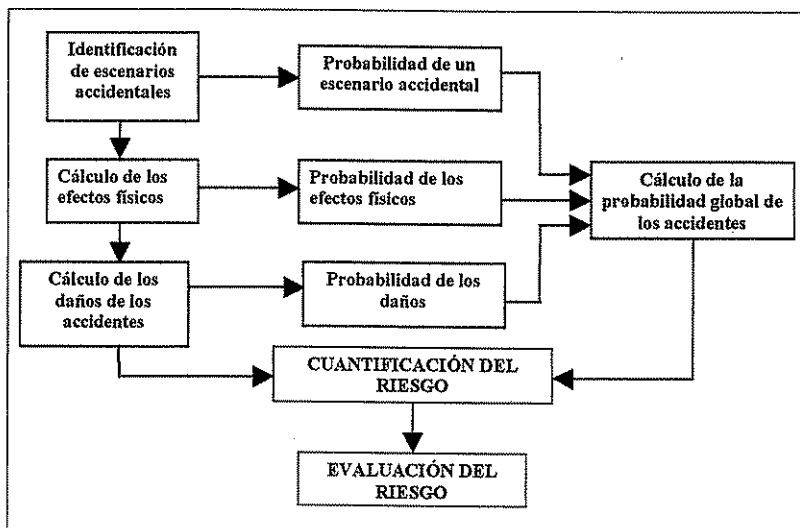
Identificación de escenarios accidentales

Probabilidad de un escenario accidental

Cálculo de los efectos físicos

Probabilidad de los efectos físicos

Cálculo de la probabilidad global de los accidentes

Cálculo de los daños de los accidentes

Probabilidad de los daños

CUANTIFICACIÓN DEL RIESGO

EVALUACIÓN DEL RIESGO